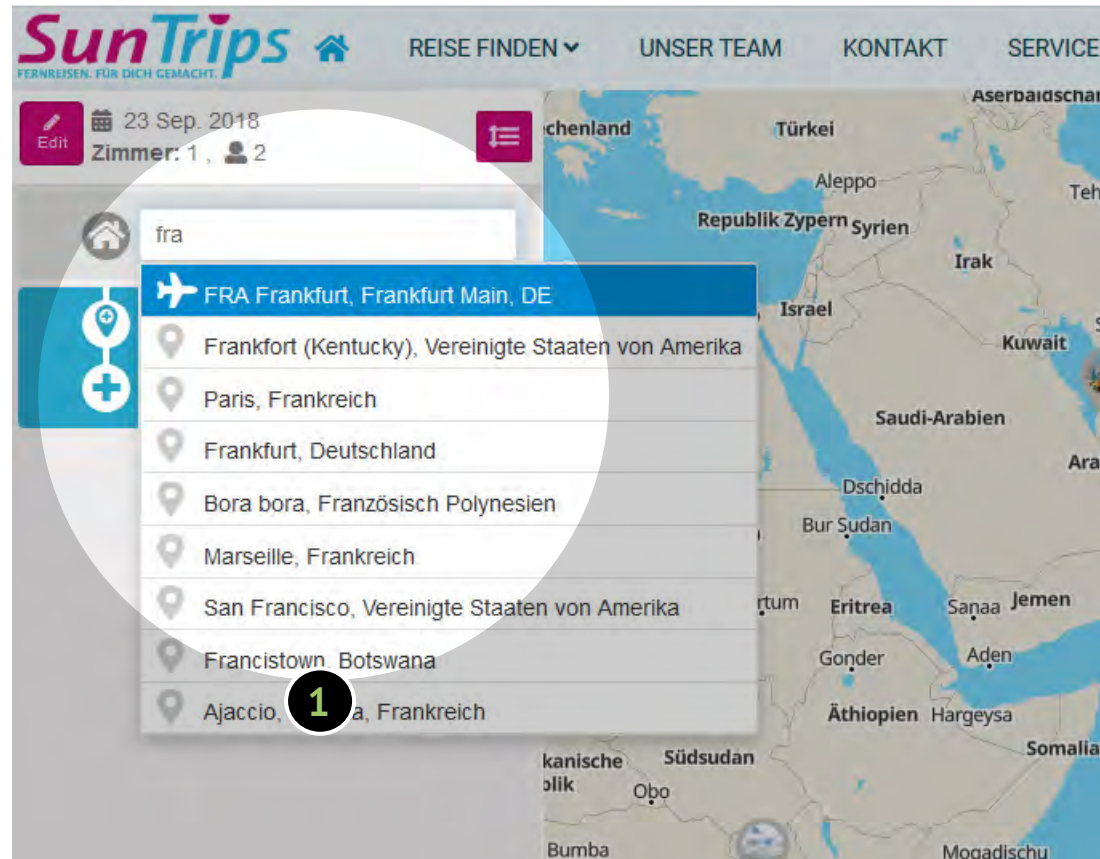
SunTrips
FERNREISEN. FÜR DICH GEMACHT.
REISE FINDEN
UNSER TEAM
KONTAKT
SERVICE

Edit
23 Sep. 2018
Zimmer: 1 , 2

fra

FRA Frankfurt, Frankfurt Main, DE
Frankfort (Kentucky), Vereinigte Staaten von Amerika
Paris, Frankreich
Frankfurt, Deutschland
Bora bora, Französisch Polynesien
Marseille, Frankreich
San Francisco, Vereinigte Staaten von Amerika
Francistown, Botswana
Ajaccio, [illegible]a, Frankreich

1

Aserbaidschan
chenland
Türkei
Aleppo
Teh
Republik Zypern
Syrien
Irak
Israel
Kuwait
Saudi-Arabien
Ara
Dschidda
Bur Sudan
rtum
Eritrea
Sanaa
Jemen
Gonder
Aden
Äthiopien
Hargeysa
Somalia
kanische
blik
Südsudan
Obo
Bumba
Mogadischu